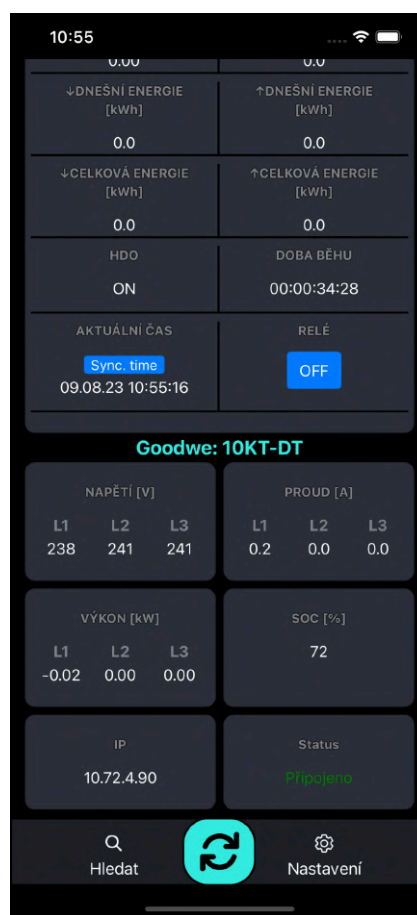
10:55

0.00 | 0.00

↓DNEŠNÍ ENERGIE [kWh]
0.0

↑DNEŠNÍ ENERGIE [kWh]
0.0

↓CELKOVÁ ENERGIE [kWh]
0.0

↑CELKOVÁ ENERGIE [kWh]
0.0

HDO
ON

DOBA BĚHU
00:00:34:28

AKTUÁLNÍ ČAS
Sync. time
09.08.23 10:55:16

RELÉ
OFF

Goodwe: 10KT-DT

NAPĚTÍ [V]
| L1 | L2 | L3 |
|---|---|---|
| 238 | 241 | 241 |

PROUD [A]
| L1 | L2 | L3 |
|---|---|---|
| 0.2 | 0.0 | 0.0 |

VÝKON [kW]
| L1 | L2 | L3 |
|---|---|---|
| -0.02 | 0.00 | 0.00 |

SOC [%]
72

IP
10.72.4.90

Status
Připojeno

Hledat
Nastavení